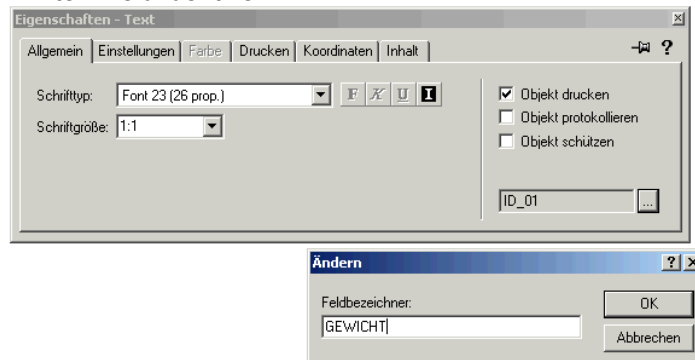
Eigenschaften - Text

Allgemein | Einstellungen | Farbe | Drucken | Koordinaten | Inhalt

?

Schrifttyp: Font 23 (26 prop.)

F K U I

Schriftgröße: 1:1

Objekt drucken
Objekt protokollieren
Objekt schützen

ID_01

...

Ändern

? X

Feldbezeichner:

GEWICHT

OK

Abbrechen